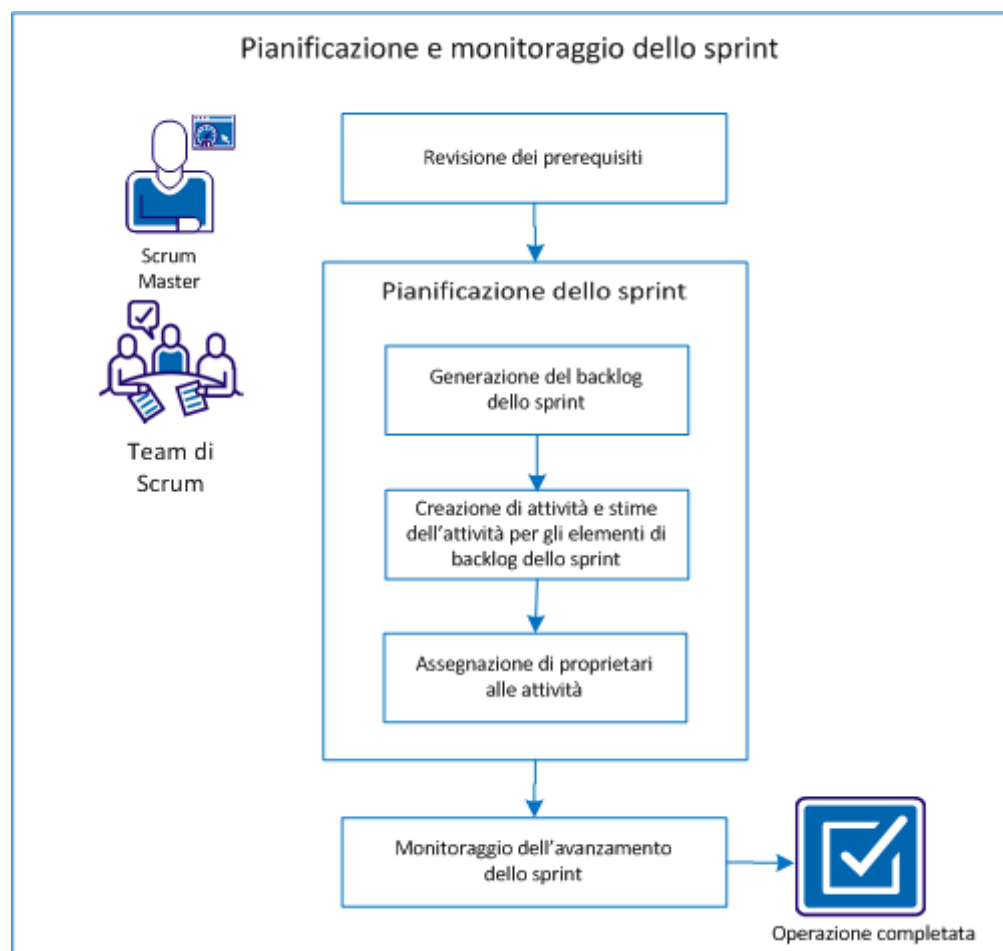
Pianificazione e monitoraggio dello sprint

Scrum Master

Team di Scrum

Revisione dei prerequisiti

Pianificazione dello sprint

Generazione del backlog dello sprint

Creazione di attività e stime dell'attività per gli elementi di backlog dello sprint

Assegnazione di proprietari alle attività

Monitoraggio dell'avanzamento dello sprint

Operazione completata